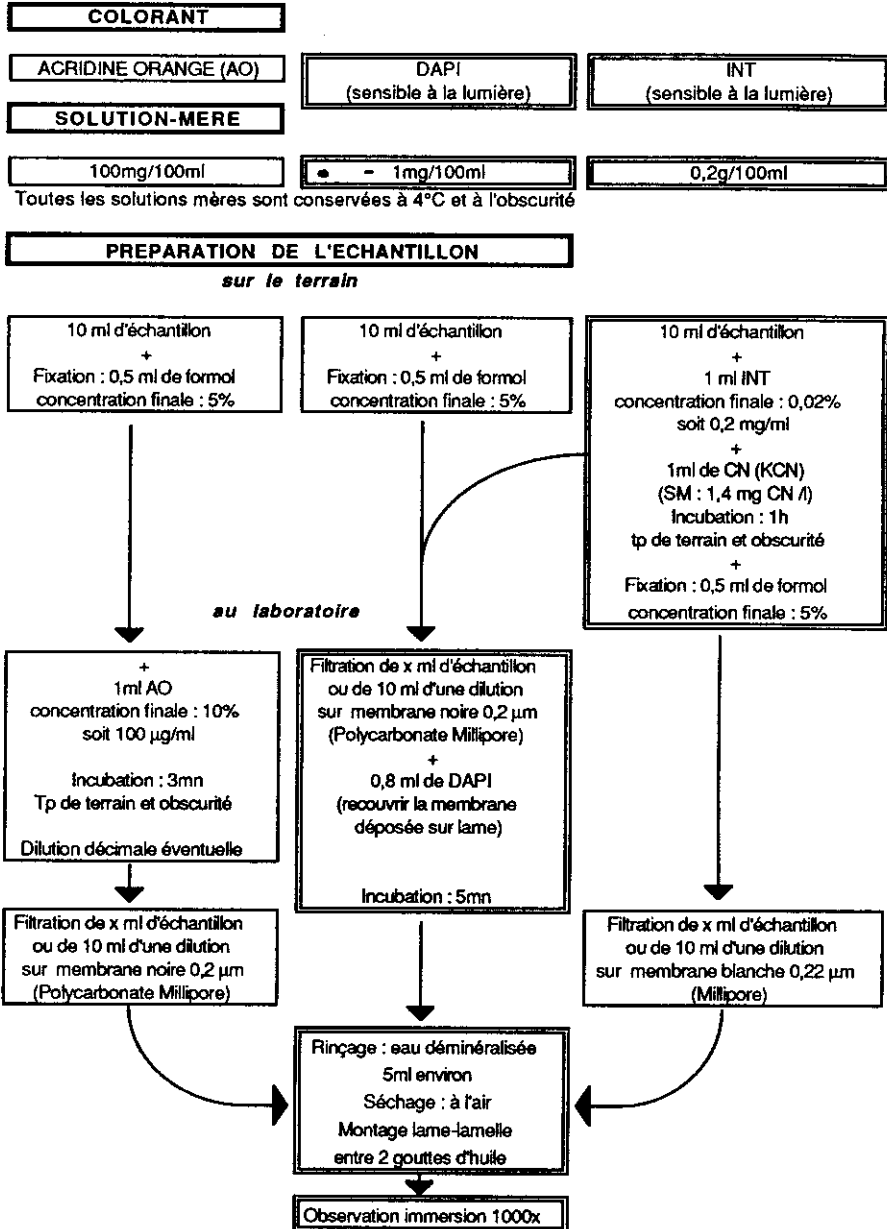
COLORANT

ACRIDINE ORANGE (AO)

DAPI
(sensible à la lumière)

INT
(sensible à la lumière)

SOLUTION-MERE

100mg/100ml

• - 1mg/100ml

0,2g/100ml

Toutes les solutions mères sont conservées à 4°C et à l'obscurité

PREPARATION DE L'ECHANTILLON

sur le terrain

10 ml d'échantillon
+
Fixation : 0,5 ml de formol
concentration finale : 5%

10 ml d'échantillon
+
Fixation : 0,5 ml de formol
concentration finale : 5%

10 ml d'échantillon
+
1 ml INT
concentration finale : 0,02%
soit 0,2 mg/ml
+
1ml de CN (KCN)
(SM : 1,4 mg CN /l)
Incubation : 1h
tp de terrain et obscurité
+
Fixation : 0,5 ml de formol
concentration finale : 5%

au laboratoire

+
1ml AO
concentration finale : 10%
soit 100 µg/ml

Incubation : 3mn
Tp de terrain et obscurité

Dilution décimale éventuelle

Filtration de x ml d'échantillon
ou de 10 ml d'une dilution
sur membrane noire 0,2 µm
(Polycarbonate Millipore)
+
0,8 ml de DAPI
(recouvrir la membrane
déposée sur lame)

Incubation : 5mn

Filtration de x ml d'échantillon
ou de 10 ml d'une dilution
sur membrane noire 0,2 µm
(Polycarbonate Millipore)

Filtration de x ml d'échantillon
ou de 10 ml d'une dilution
sur membrane blanche 0,22 µm
(Millipore)

Rinçage : eau déminéralisée
5ml environ
Séchage : à l'air
Montage lame-lamelle
entre 2 gouttes d'huile

Observation immersion 1000x